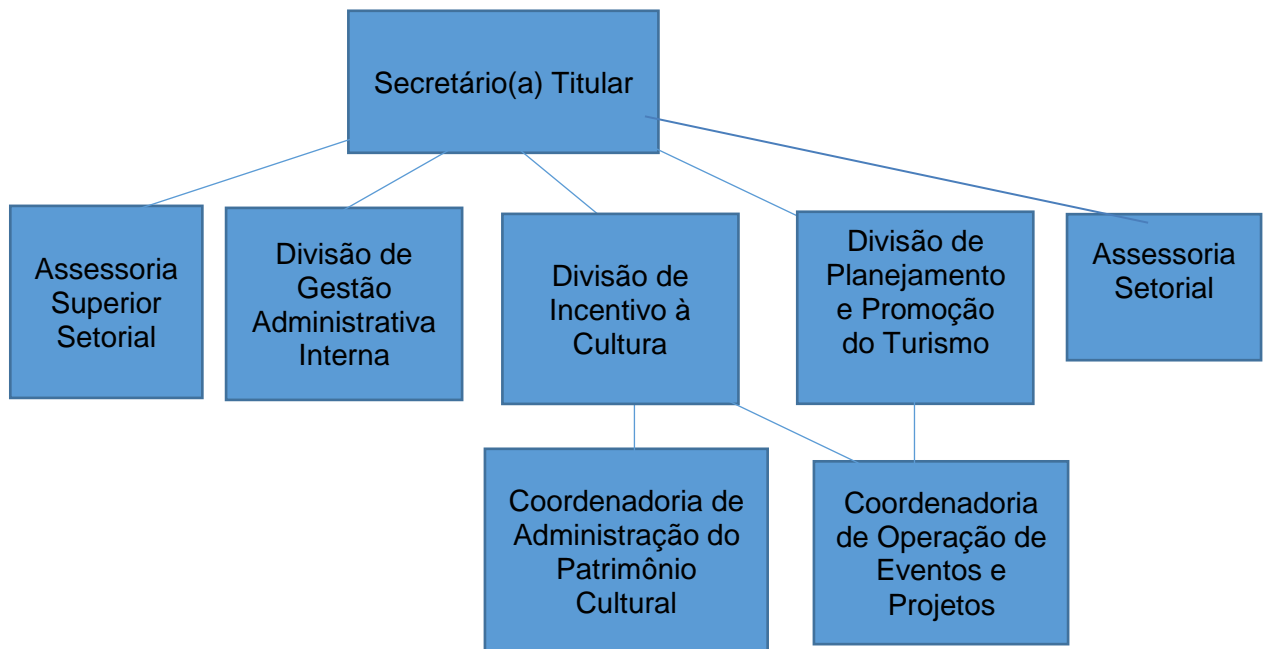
Secretário(a) Titular

Assessoria Superior Setorial

Divisão de Gestão Administrativa Interna

Divisão de Incentivo à Cultura

Divisão de Planejamento e Promoção do Turismo

Assessoria Setorial

Coordenadoria de Administração do Patrimônio Cultural

Coordenadoria de Operação de Eventos e Projetos